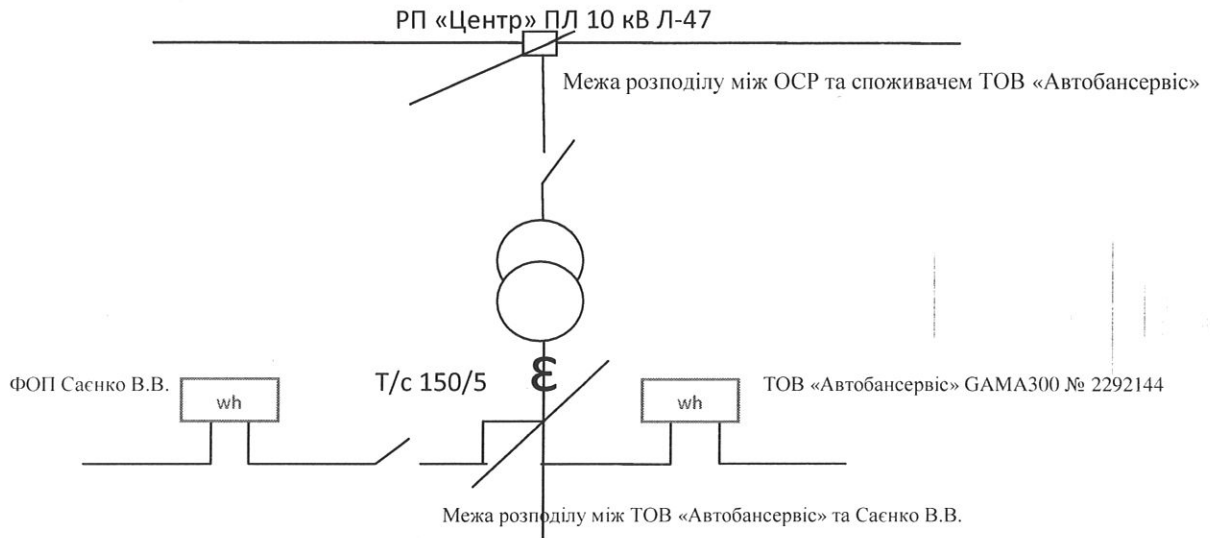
РП «Центр» ПЛ 10 кВ Л-47

Межа розподілу між ОСР та споживачем ТОВ «Автобансервіс»

ФОП Саєнко В.В.

wh

Т/с 150/5

ТОВ «Автобансервіс» GAMA300 № 2292144

wh

Межа розподілу між ТОВ «Автобансервіс» та Саєнко В.В.